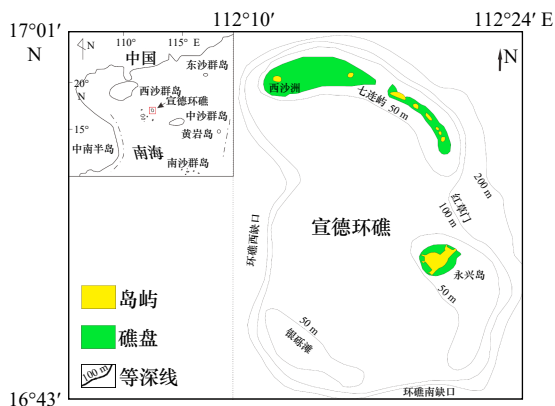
17°01′
N

112°10′

112°24′ E

N

N
110°
115° E
中国
东沙群岛
20°
N
西沙群岛
宣德环礁
中沙群岛
黄岩岛
15°
中南半岛
南海
南沙群岛

西沙洲
七连屿
50 m
200 m
红草门
100 m
环礁西缺口
宣德环礁
永兴岛
50 m
50 m
银砾滩
环礁南缺口

岛屿
礁盘
100 m
等深线

16°43′